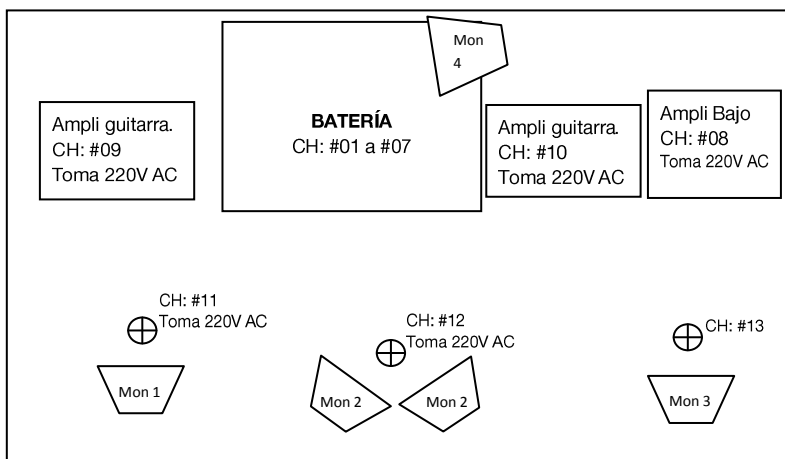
BATERÍA
CH: #01 a #07

Mon
4

Ampli guitarra.
CH: #09
Toma 220V AC

Ampli guitarra.
CH: #10
Toma 220V AC

Ampli Bajo
CH: #08
Toma 220V AC

CH: #11
Toma 220V AC

CH: #12
Toma 220V AC

CH: #13

Mon 1

Mon 2

Mon 2

Mon 3